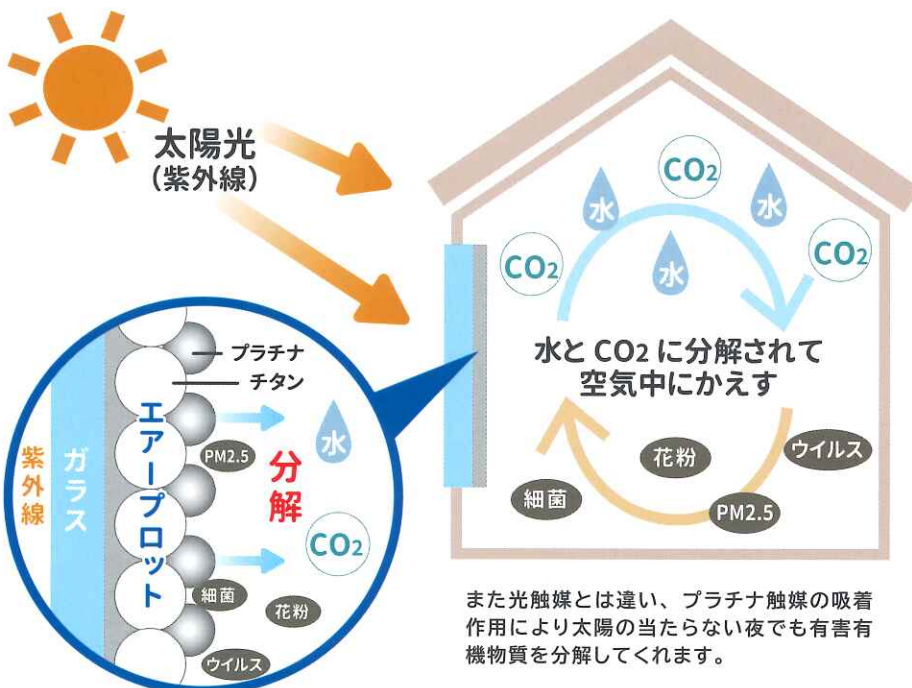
太陽光
(紫外線)

$CO_2$
水
水
$CO_2$
$CO_2$
水

水と $CO_2$ に分解されて
空気中にかえす

花粉
ウイルス
細菌
PM2.5

プラチナ
チタン
紫外線
ガラス
エアープロット
PM2.5
水
分解
$CO_2$
細菌
花粉
ウイルス

また光触媒とは違い、プラチナ触媒の吸着作用により太陽の当たらない夜でも有害有機物質を分解してくれます。